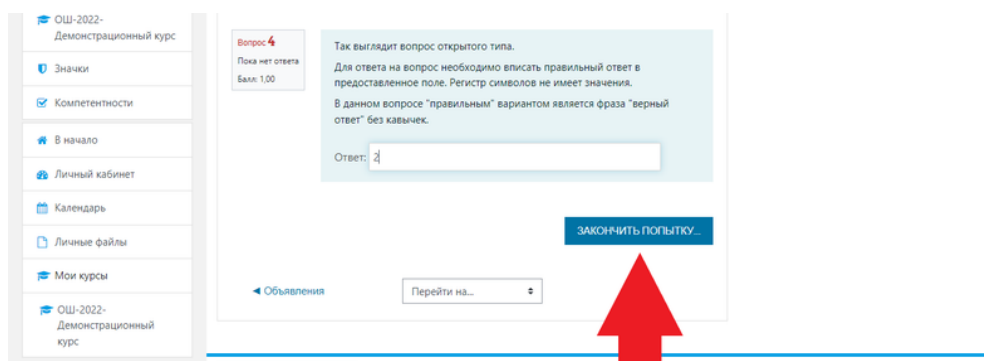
ОШ-2022-Демонстрационный курс

Значки

Компетентности

В начало

Личный кабинет

Календарь

Личные файлы

Мои курсы

ОШ-2022-Демонстрационный курс

Вопрос 4
Пока нет ответа
Балл: 1,00

Так выглядит вопрос открытого типа.

Для ответа на вопрос необходимо вписать правильный ответ в предоставленное поле. Регистр символов не имеет значения.

В данном вопросе "правильным" вариантом является фраза "верный ответ" без кавычек.

Ответ: 2

ЗАКОНЧИТЬ ПОПЫТКУ...

◄ Объявления

Перейти на...